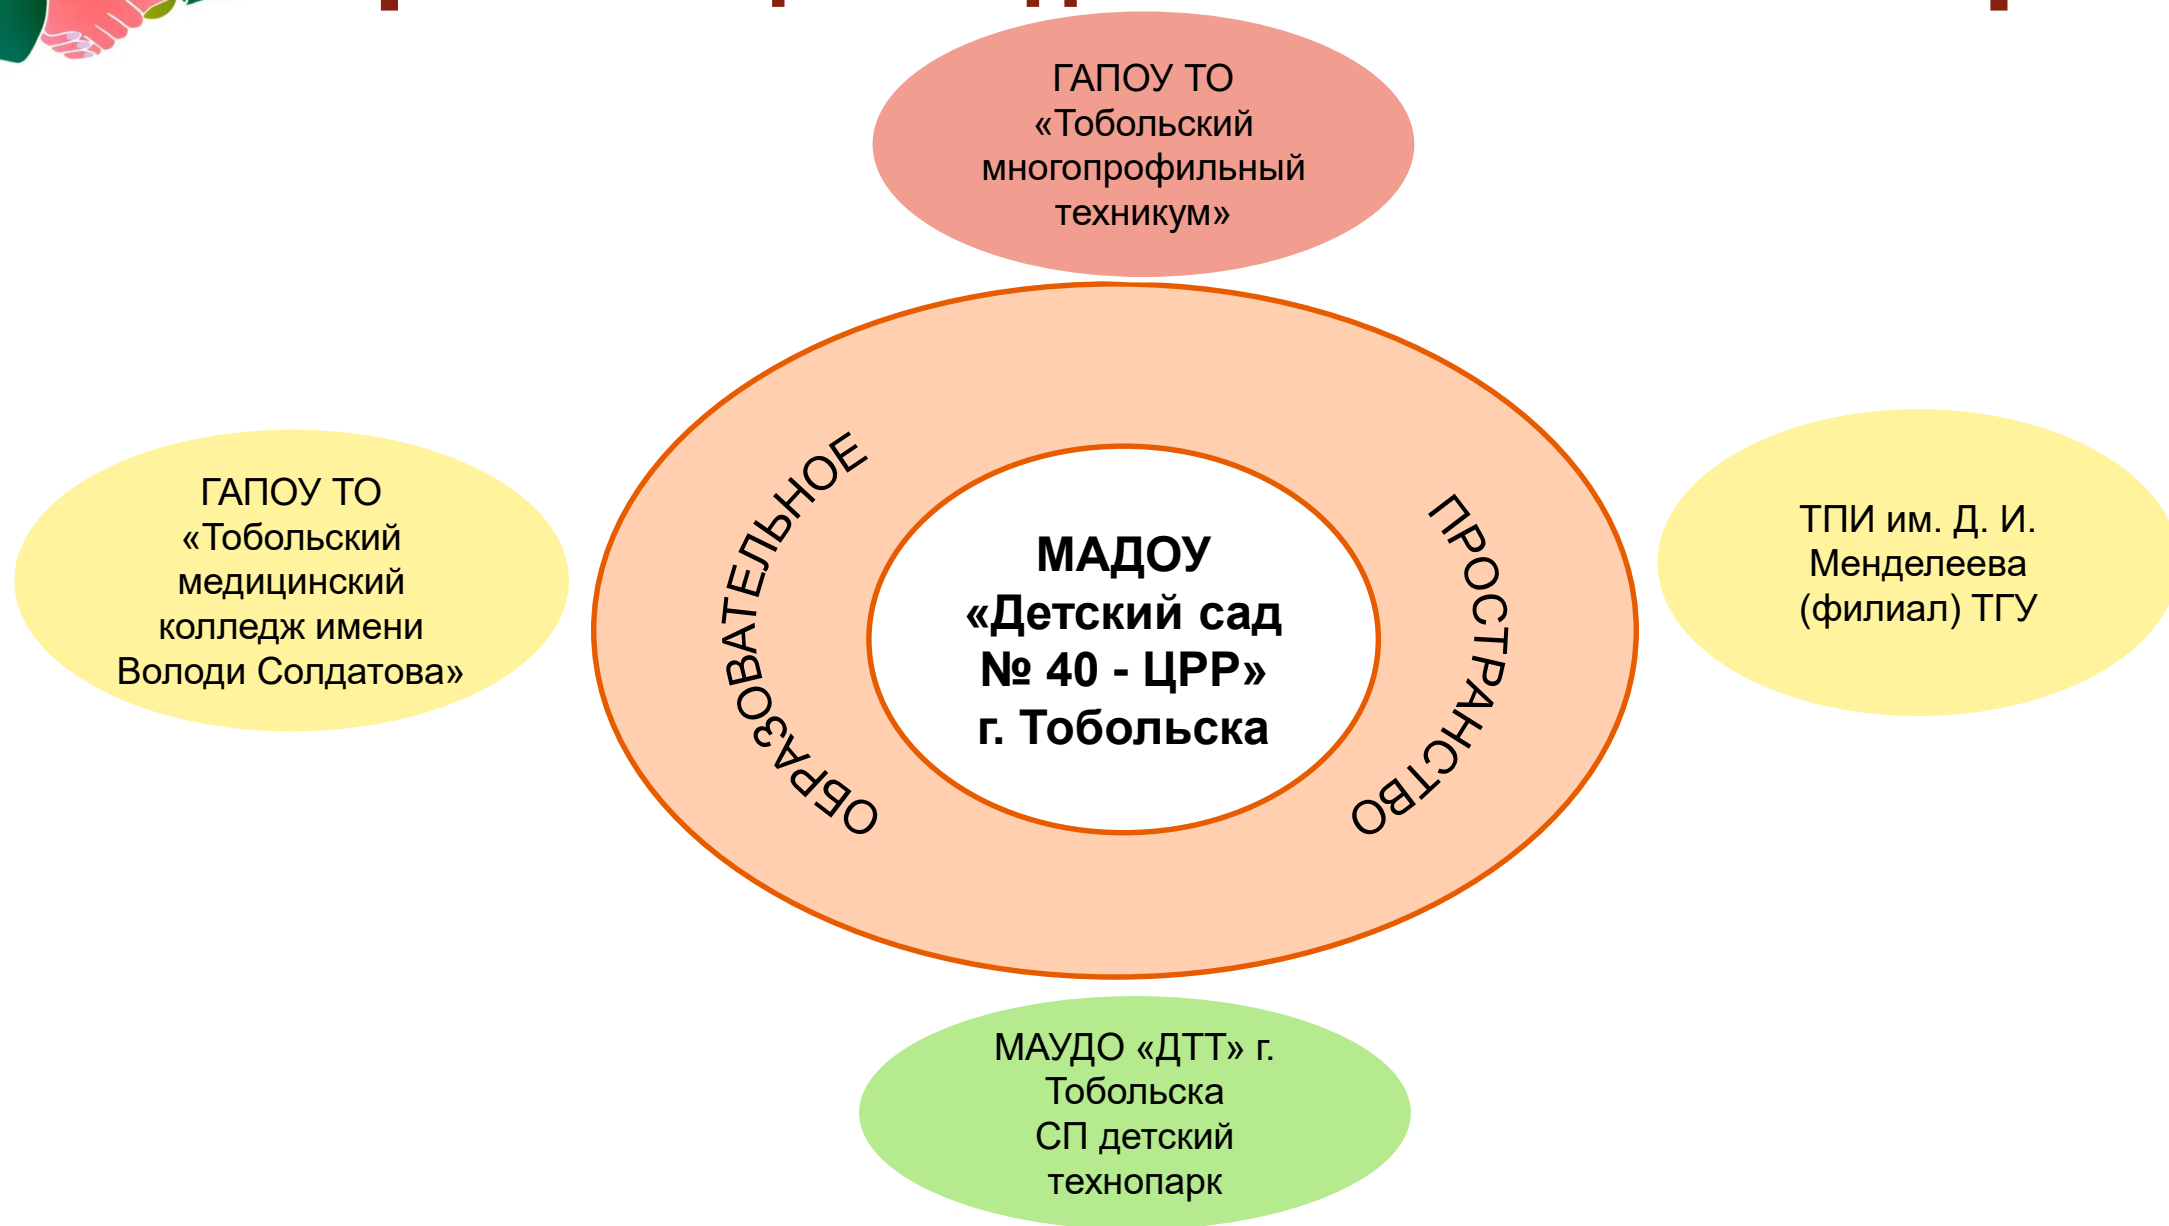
ГАПОУ ТО «Тобольский многопрофильный техникум»

ГАПОУ ТО «Тобольский медицинский колледж имени Володи Солдатова»

ОБРАЗОВАТЕЛЬНОЕ

МАДОУ «Детский сад № 40 - ЦРР» г. Тобольска

ПРОСТРАНСТВО

ТПИ им. Д. И. Менделеева (филиал) ТГУ

МАУДО «ДТТ» г. Тобольска СП детский технопарк